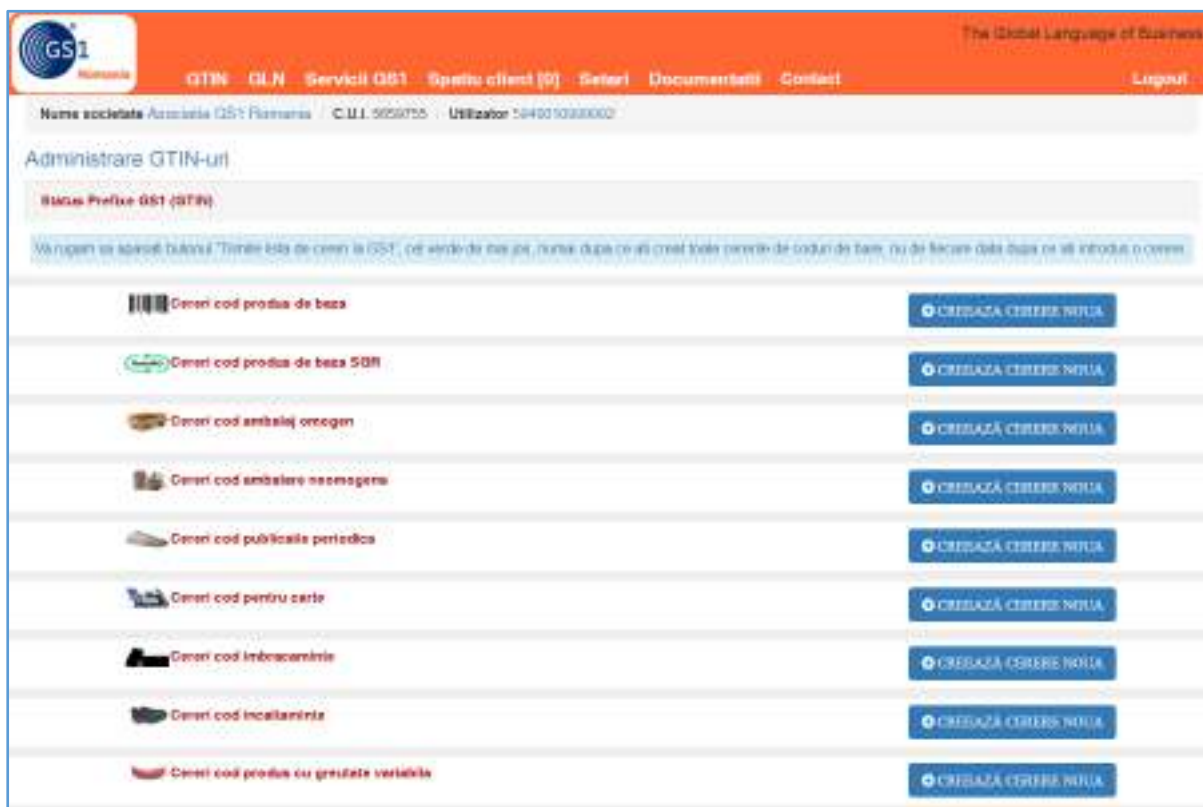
GS1 Romania

The Global Language of Business

GTIN GLN Servicii GS1 Spatiu client [0] Setari Documentatii Contact

Logout

Nume societate Asociatia GS1 Romania | C.U.I. 5659755 | Utilizator 5940010000002

Administrare GTIN-uri

Status Prefixe GS1 (GTIN)

Va rugam sa apasati butonul "Trimite lista de cereri la GS1", cel verde de mai jos, numai dupa ce ati creat toate cererile de coduri de bare, nu de fiecare data dupa ce ati introdus o cerere.

Cereri cod produs de baza
CREEAZĂ CERERE NOUA

Cereri cod produs de baza SGR
CREEAZĂ CERERE NOUA

Cereri cod ambalaj omogen
CREEAZĂ CERERE NOUA

Cereri cod ambalare neomogena
CREEAZĂ CERERE NOUA

Cereri cod publicatie periodica
CREEAZĂ CERERE NOUA

Cereri cod pentru carte
CREEAZĂ CERERE NOUA

Cereri cod imbracaminte
CREEAZĂ CERERE NOUA

Cereri cod incaltaminte
CREEAZĂ CERERE NOUA

Cereri cod produs cu greutate variabila
CREEAZĂ CERERE NOUA